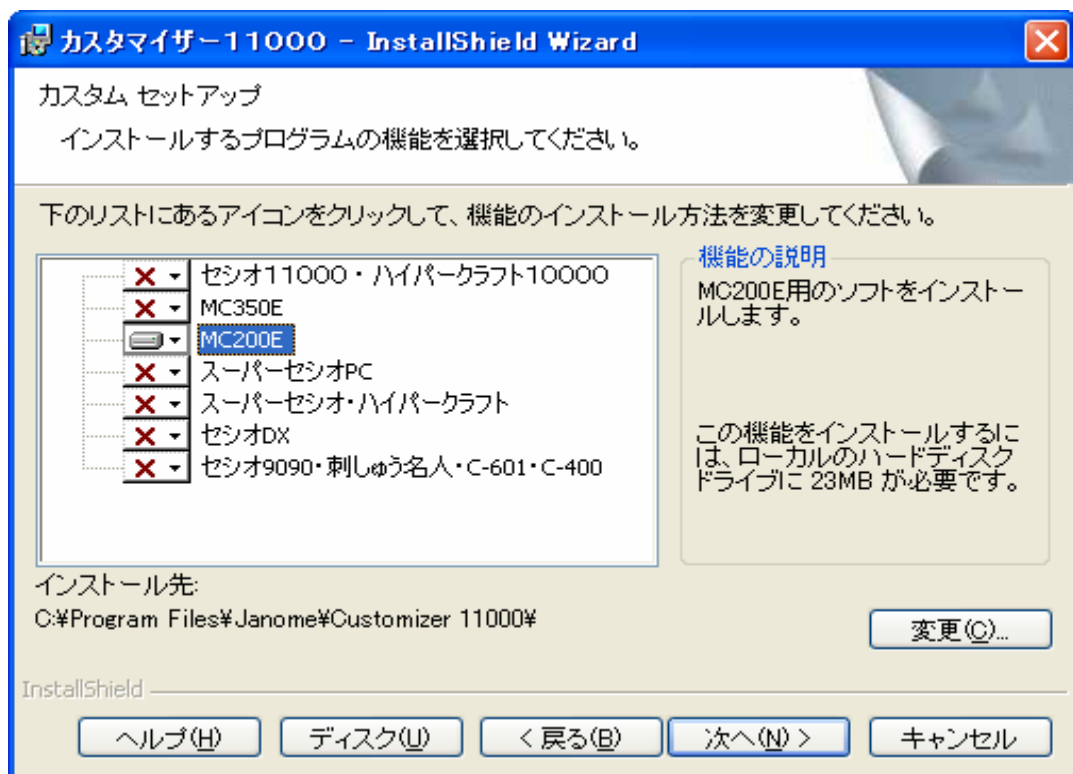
カスタマイザー11000 - InstallShield Wizard

カスタム セットアップ

インストールするプログラムの機能を選択してください。

下のリストにあるアイコンをクリックして、機能のインストール方法を変更してください。

セシオ11000・ハイパークラフト10000
MC350E
MC200E
スーパーセシオPC
スーパーセシオ・ハイパークラフト
セシオDX
セシオ9090・刺しゅう名人・C-601・C-400

機能の説明

MC200E用のソフトをインストールします。

この機能をインストールするには、ローカルのハードディスクドライブに 23MB が必要です。

インストール先:
C:¥Program Files¥Janome¥Customizer 11000¥

変更(C)...

InstallShield

ヘルプ(H) ディスク(U) < 戻る(B) 次へ(N) > キャンセル